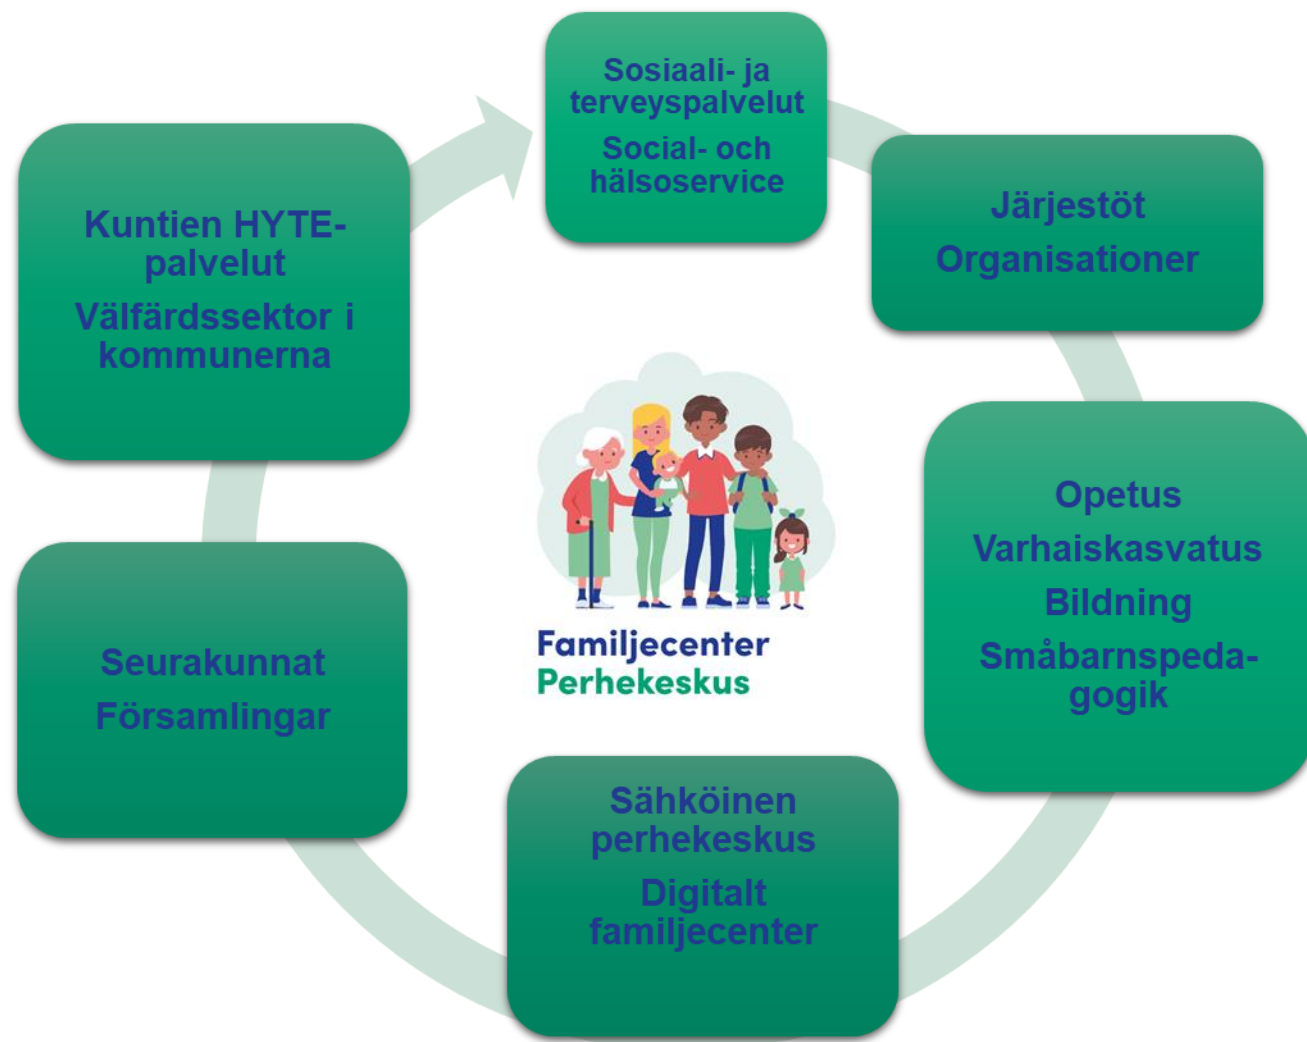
Sosiaali- ja terveyspalvelut

Social- och hälsoservice

Järjestöt

Organisationer

Opetus

Varhaiskasvatus

Bildning

Småbarnspedagogik

Sähköinen perhekeskus

Digitalt familjecenter

Seurakunnat

Församlingar

Kuntien HYTE-palvelut

Välfärdssektor i kommunerna

Familjecenter

Perhekeskus